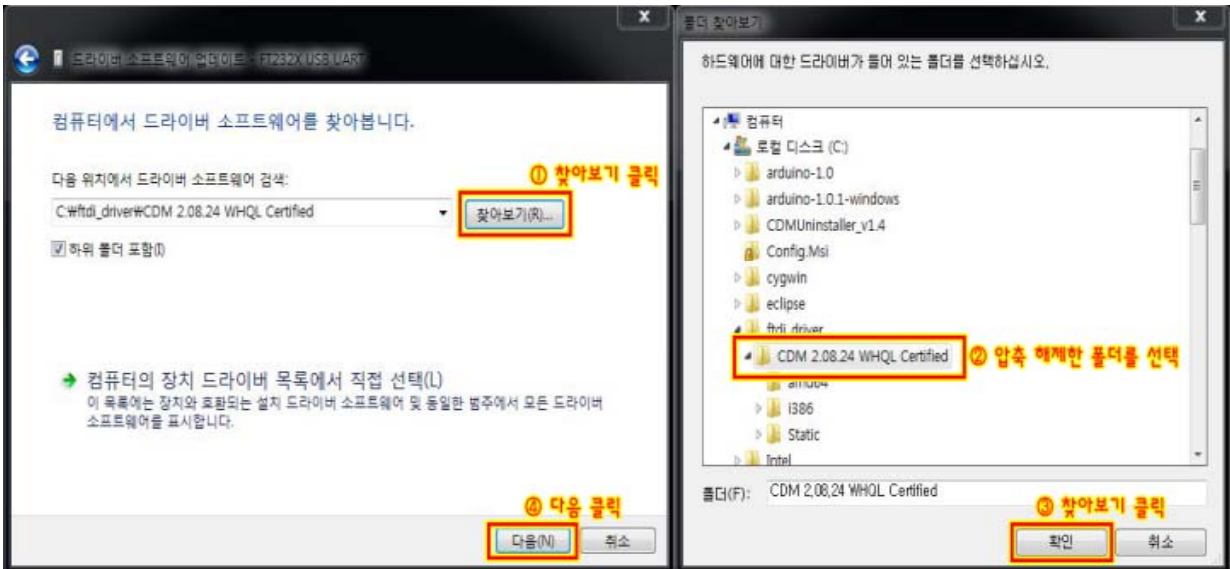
드라이버 소프트웨어 업데이트 - FT232X USB UART

컴퓨터에서 드라이버 소프트웨어를 찾아봅니다.

다음 위치에서 드라이버 소프트웨어 검색:

① 찾아보기 클릭

C:₩ftdi_driver₩CDM 2.08.24 WHQL Certified

찾아보기(R)...

하위 폴더 포함(I)

➔ 컴퓨터의 장치 드라이버 목록에서 직접 선택(L)

이 목록에는 장치와 호환되는 설치 드라이버 소프트웨어 및 동일한 범주에서 모든 드라이버 소프트웨어를 표시합니다.

④ 다음 클릭

다음(N)

취소

폴더 찾아보기

하드웨어에 대한 드라이버가 들어 있는 폴더를 선택하십시오.

컴퓨터

로컬 디스크 (C:)

arduino-1.0

arduino-1.0.1-windows

CDMUninstaller_v1.4

Config.Msi

cygwin

eclipse

ftdi_driver

CDM 2.08.24 WHQL Certified

② 압축 해제한 폴더를 선택

amd64

i386

Static

Intel

폴더(F): CDM 2.08.24 WHQL Certified

③ 찾아보기 클릭

확인

취소